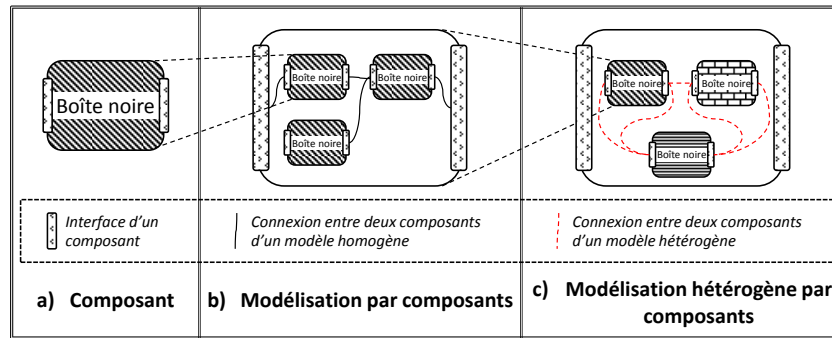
Boîte noire

Boîte noire

Boîte noire

Boîte noire

Boîte noire

Boîte noire

Boîte noire

Interface d'un composant

Connexion entre deux composants d'un modèle homogène

Connexion entre deux composants d'un modèle hétérogène

a) Composant

b) Modélisation par composants

c) Modélisation hétérogène par composants